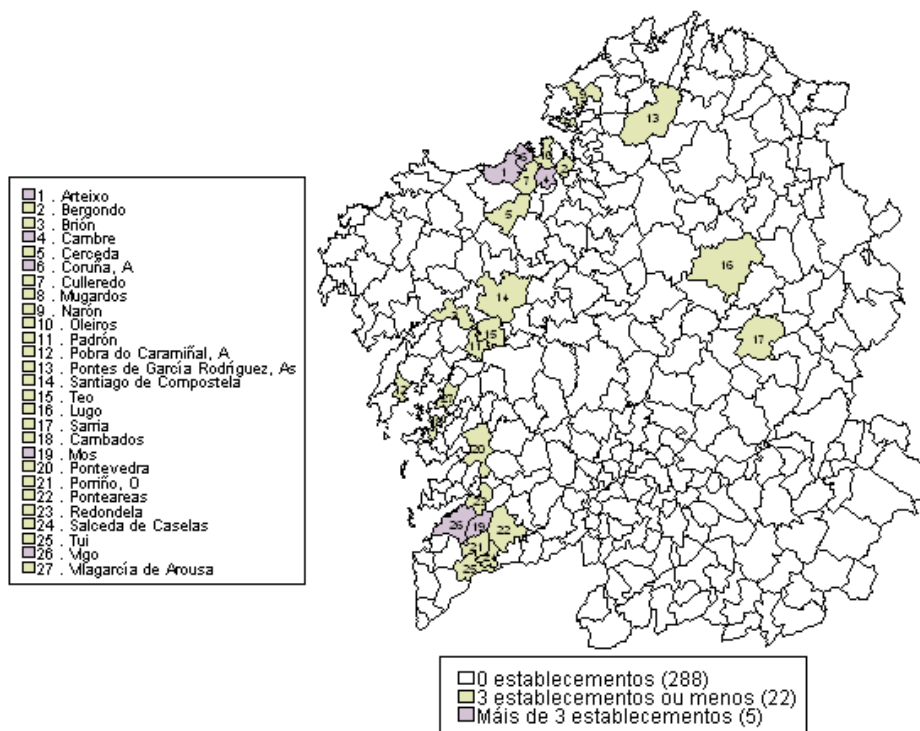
1 . Arteixo
2 . Bergondo
3 . Brión
4 . Cambre
5 . Cerceda
6 . Coruña, A
7 . Culleredo
8 . Mugardos
9 . Narón
10 . Oleiros
11 . Padrón
12 . Pobra do Caramiñal, A
13 . Pontes de García Rodríguez, As
14 . Santiago de Compostela
15 . Teo
16 . Lugo
17 . Sarria
18 . Cambados
19 . Mos
20 . Pontevedra
21 . Porriño, O
22 . Ponteareas
23 . Redondela
24 . Salceda de Caselas
25 . Tui
26 . Vigo
27 . Vilagarcía de Arousa

9
13
6
1
7
5
16
14
15
17
20
26
19
22
21
25

0 establecementos (288)
3 establecementos ou menos (22)
Máis de 3 establecementos (5)